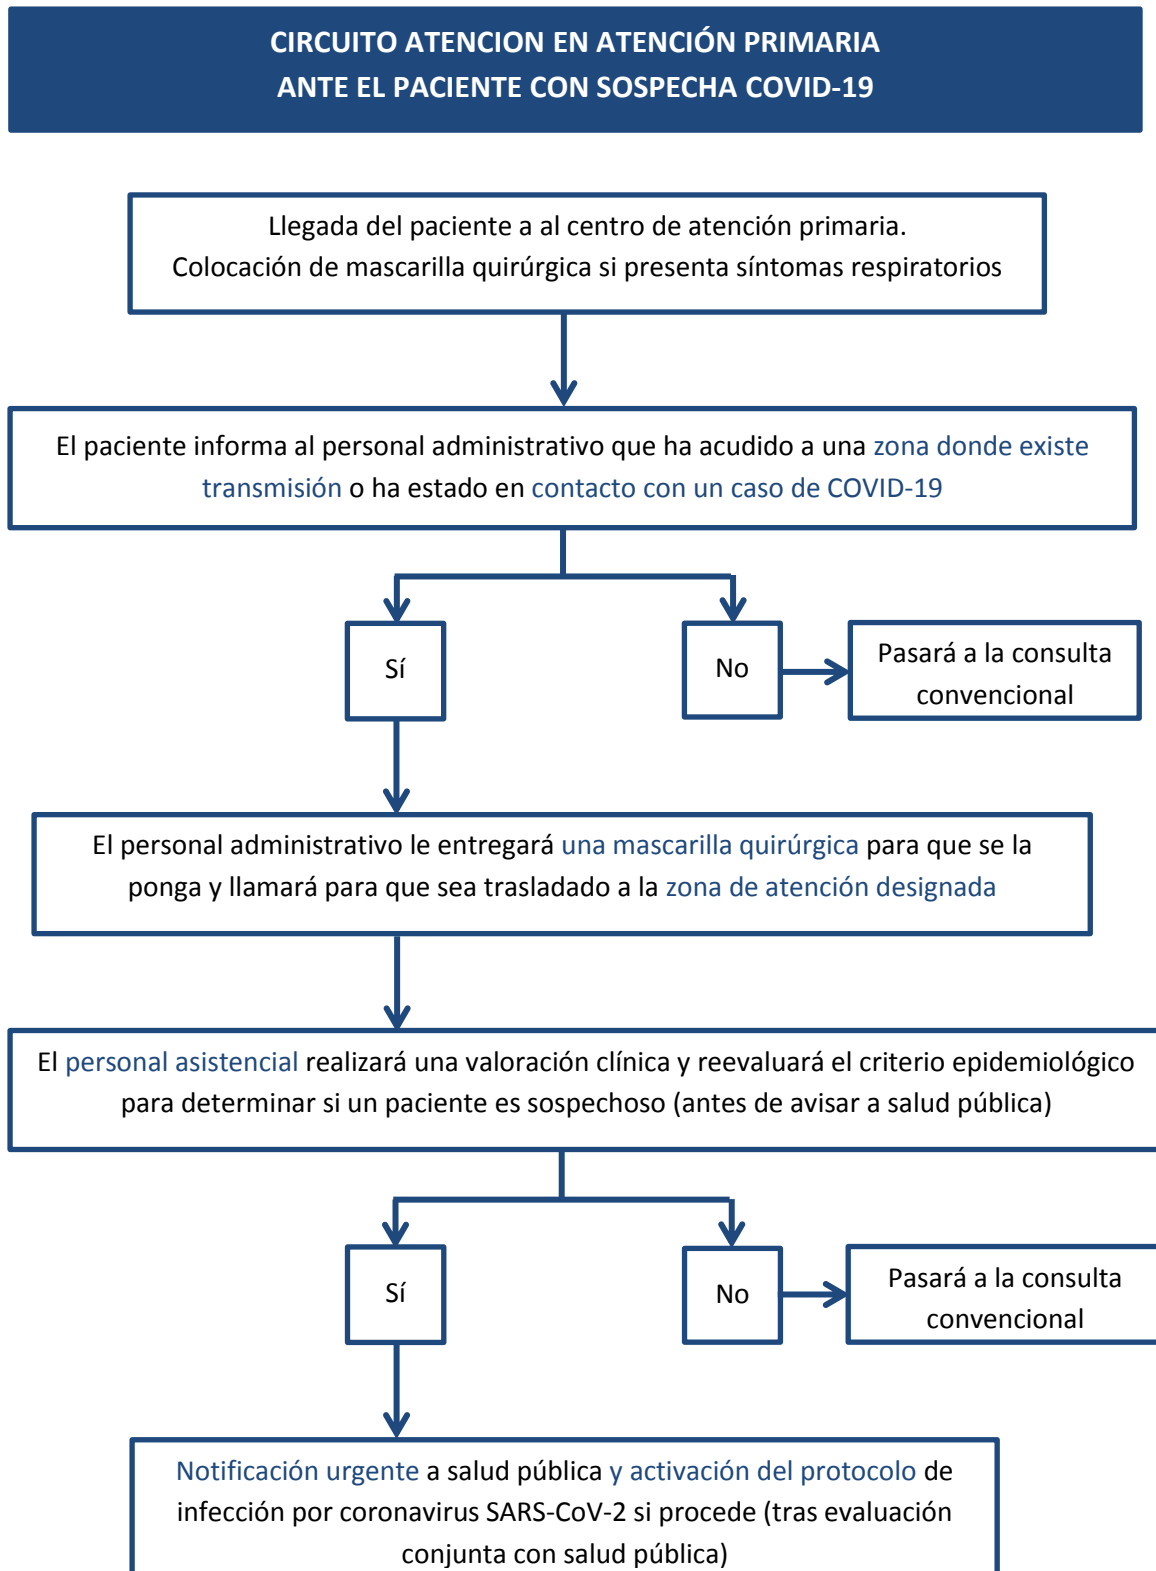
CIRCUITO ATENCION EN ATENCIÓN PRIMARIA
ANTE EL PACIENTE CON SOSPECHA COVID-19

Llegada del paciente a al centro de atención primaria.
Colocación de mascarilla quirúrgica si presenta síntomas respiratorios

El paciente informa al personal administrativo que ha acudido a una zona donde existe transmisión o ha estado en contacto con un caso de COVID-19

Sí

No

Pasará a la consulta convencional

El personal administrativo le entregará una mascarilla quirúrgica para que se la ponga y llamará para que sea trasladado a la zona de atención designada

El personal asistencial realizará una valoración clínica y reevaluará el criterio epidemiológico para determinar si un paciente es sospechoso (antes de avisar a salud pública)

Sí

No

Pasará a la consulta convencional

Notificación urgente a salud pública y activación del protocolo de infección por coronavirus SARS-CoV-2 si procede (tras evaluación conjunta con salud pública)